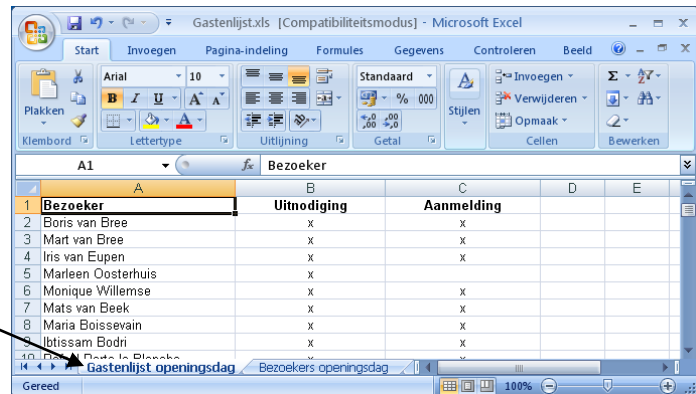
Gastenlijst.xls [Compatibiliteitsmodus] - Microsoft Excel

Start Invoegen Pagina-indeling Formules Gegevens Controleren Beeld

Plakken
Arial 10
B I U A A
Standaard
% 000
,00 ,0
Stijlen
Invoegen
Verwijderen
Opmaak
Σ
Klembord Lettertype Uitlijning Getal Cellen Bewerken

A1 fx Bezoeker

| | A | B | C | D | E |
|---|---|---|---|---|---|
| 1 | Bezoeker | Uitnodiging | Aanmelding | | |
| 2 | Boris van Bree | x | x | | |
| 3 | Mart van Bree | x | x | | |
| 4 | Iris van Eupen | x | x | | |
| 5 | Marleen Oosterhuis | x | | | |
| 6 | Monique Willemse | x | x | | |
| 7 | Mats van Beek | x | x | | |
| 8 | Maria Boissevain | x | x | | |
| 9 | Ibtissam Bodri | x | x | | |
| 10 | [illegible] | x | x | | |

Gastenlijst openingsdag Bezoekers openingsdag

Gereed 100%